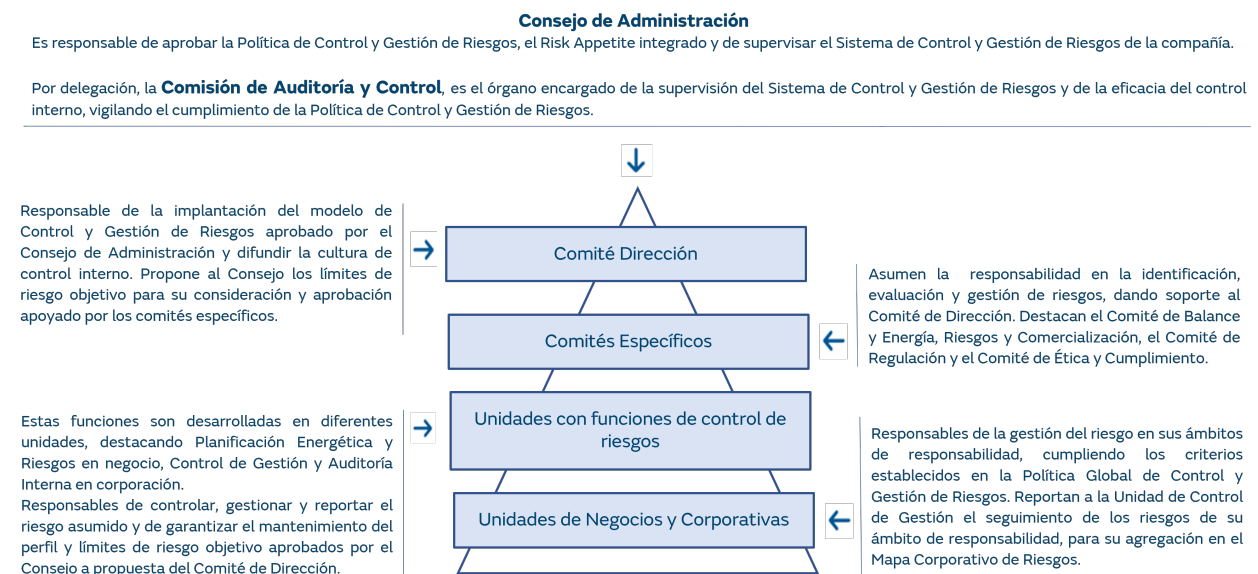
Consejo de Administración

Es responsable de aprobar la Política de Control y Gestión de Riesgos, el Risk Appetite integrado y de supervisar el Sistema de Control y Gestión de Riesgos de la compañía.

Por delegación, la Comisión de Auditoría y Control, es el órgano encargado de la supervisión del Sistema de Control y Gestión de Riesgos y de la eficacia del control interno, vigilando el cumplimiento de la Política de Control y Gestión de Riesgos.

Responsable de la implantación del modelo de Control y Gestión de Riesgos aprobado por el Consejo de Administración y difundir la cultura de control interno. Propone al Consejo los límites de riesgo objetivo para su consideración y aprobación apoyado por los comités específicos.

Comité Dirección

Comités Específicos

Asumen la responsabilidad en la identificación, evaluación y gestión de riesgos, dando soporte al Comité de Dirección. Destacan el Comité de Balance y Energía, Riesgos y Comercialización, el Comité de Regulación y el Comité de Ética y Cumplimiento.

Estas funciones son desarrolladas en diferentes unidades, destacando Planificación Energética y Riesgos en negocio, Control de Gestión y Auditoría Interna en corporación.
Responsables de controlar, gestionar y reportar el riesgo asumido y de garantizar el mantenimiento del perfil y límites de riesgo objetivo aprobados por el Consejo a propuesta del Comité de Dirección.

Unidades con funciones de control de riesgos

Unidades de Negocios y Corporativas

Responsables de la gestión del riesgo en sus ámbitos de responsabilidad, cumpliendo los criterios establecidos en la Política Global de Control y Gestión de Riesgos. Reportan a la Unidad de Control de Gestión el seguimiento de los riesgos de su ámbito de responsabilidad, para su agregación en el Mapa Corporativo de Riesgos.